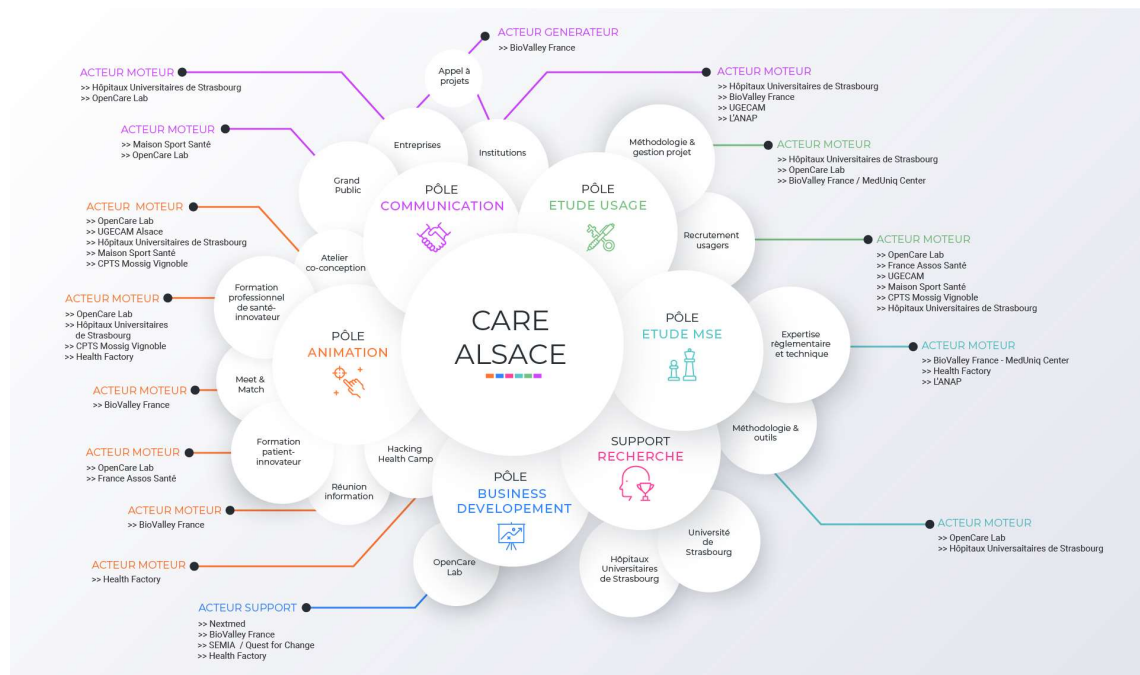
ACTEUR GENERATEUR
>> BioValley France

Appel à projets

ACTEUR MOTEUR
>> Hôpitaux Universitaires de Strasbourg
>> OpenCare Lab

ACTEUR MOTEUR
>> Hôpitaux Universitaires de Strasbourg
>> BioValley France
>> UGECAM
>> L'ANAP

ACTEUR MOTEUR
>> Maison Sport Santé
>> OpenCare Lab

Entreprises

Institutions

Méthodologie & gestion projet

ACTEUR MOTEUR
>> Hôpitaux Universitaires de Strasbourg
>> OpenCare Lab
>> BioValley France / MedUniq Center

Grand Public

PÔLE COMMUNICATION

PÔLE ETUDE USAGE

ACTEUR MOTEUR
>> OpenCare Lab
>> UGECAM Alsace
>> Hôpitaux Universitaires de Strasbourg
>> Maison Sport Santé
>> CPTS Mossig Vignoble

Recrutement usagers

ACTEUR MOTEUR
>> OpenCare Lab
>> France Assos Santé
>> UGECAM
>> Maison Sport Santé
>> CPTS Mossig Vignoble
>> Hôpitaux Universitaires de Strasbourg

Atelier co-conception

ACTEUR MOTEUR
>> OpenCare Lab
>> Hôpitaux Universitaires de Strasbourg
>> CPTS Mossig Vignoble
>> Health Factory

Formation professionnel de santé-innovateur

CARE ALSACE

PÔLE ETUDE MSE

Expertise réglementaire et technique

ACTEUR MOTEUR
>> BioValley France - MedUniq Center
>> Health Factory
>> L'ANAP

PÔLE ANIMATION

ACTEUR MOTEUR
>> BioValley France

Meet & Match

Méthodologie & outils

ACTEUR MOTEUR
>> OpenCare Lab
>> France Assos Santé

Formation patient-innovateur

Hacking Health Camp

SUPPORT RECHERCHE

PÔLE BUSINESS DEVELOPEMENT

Réunion information

ACTEUR MOTEUR
>> BioValley France

ACTEUR MOTEUR
>> OpenCare Lab
>> Hôpitaux Universitaires de Strasbourg

Université de Strasbourg

ACTEUR MOTEUR
>> Health Factory

OpenCare Lab

Hôpitaux Universitaires de Strasbourg

ACTEUR SUPPORT
>> Nextmed
>> BioValley France
>> SEMIA / Quest for Change
>> Health Factory